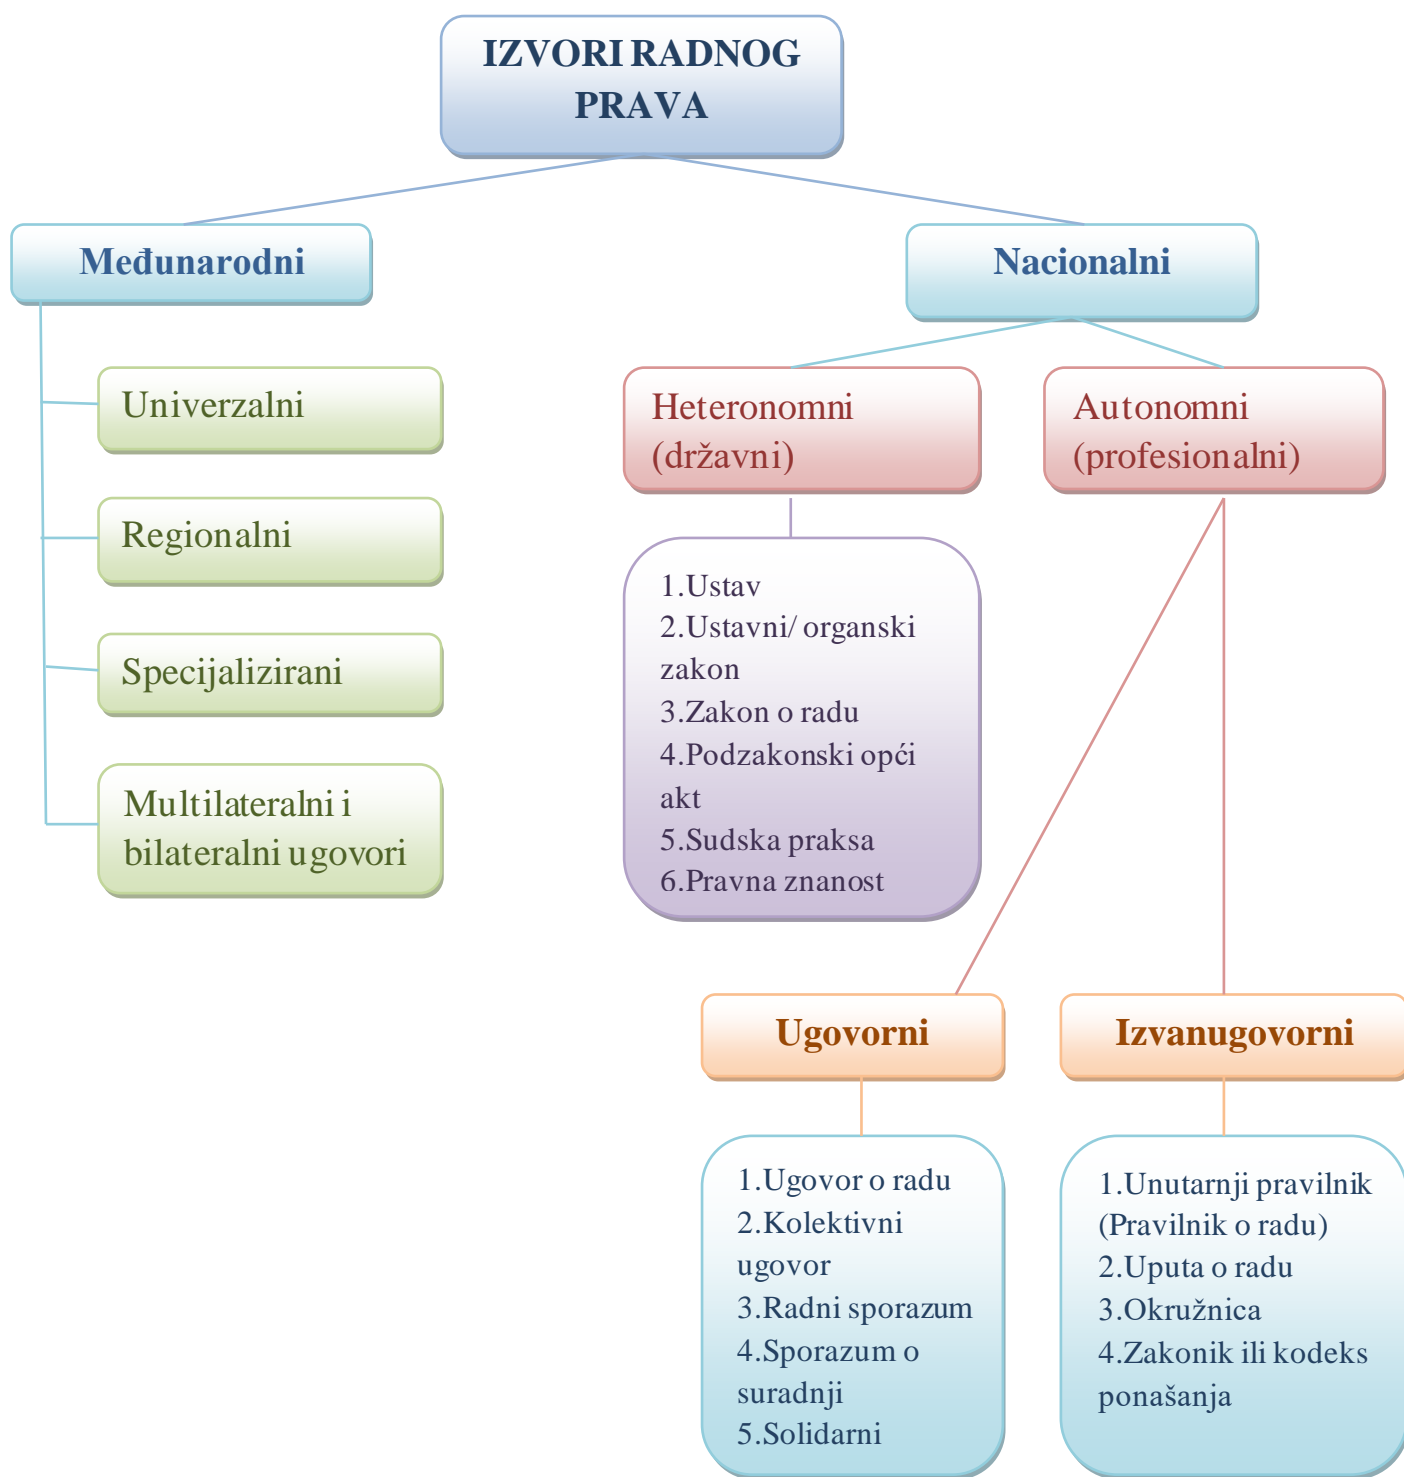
IZVORI RADNOG PRAVA

Međunarodni

Univerzalni

Regionalni

Specijalizirani

Multilateralni i bilateralni ugovori

Nacionalni

Heteronomni (državni)

1.Ustav
2.Ustavni/ organski zakon
3.Zakon o radu
4.Podzakonski opći akt
5.Sudska praksa
6.Pravna znanost

Autonomni (profesionalni)

Ugovorni

1.Ugovor o radu
2.Kolektivni ugovor
3.Radni sporazum
4.Sporazum o suradnji
5.Solidarni

Izvanugovorni

1.Unutarnji pravilnik (Pravilnik o radu)
2.Uputa o radu
3.Okružnica
4.Zakonik ili kodeks ponašanja